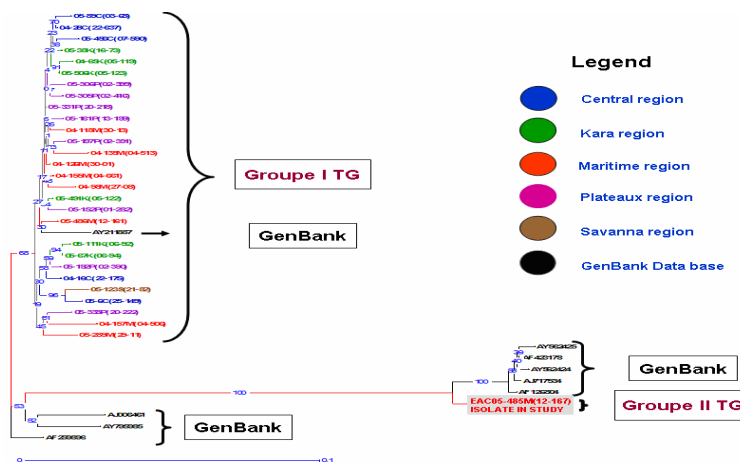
Legend

Central region

Kara region

Maritime region

Plateaux region

Savanna region

GenBank Data base

05-55C(03-25)
04-28C(22-637)
05-485C(07-590)
05-38K(16-73)
04-63K(05-113)
05-508K(05-123)
05-306P(02-355)
05-305P(02-416)
05-321P(20-218)
05-161P(13-133)
04-116M(30-13)
05-187P(2-321)
04-133M(04-513)
04-128M(30-01)
04-156M(04-561)
04-58M(27-06)
05-491K(05-122)
05-152P(01-282)
05-486M(12-161)
AY211887
05-111K(06-52)
05-67K(06-94)
05-193P(02-330)
04-16C(22-175)
05-123S(21-82)
05-9C(25-148)
05-333P(20-222)
04-157M(04-506)
05-288M(25-11)

Groupe I TG

GenBank

100

AY562425
AF423178
AY562424
AJ717534
AF126294
EAC05-485M(12-167)
ISOLATE IN STUDY

GenBank

Groupe II TG

AJ006461
AY786885
AF 259896

GenBank

0.1